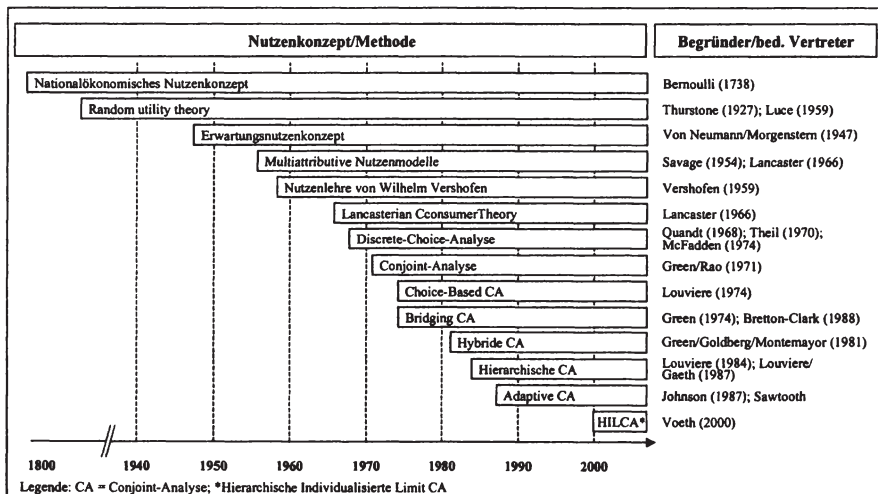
| Nutzenkonzept/Methode | Begründer/bed. Vertreter |
|---|---|
| Nationalökonomisches Nutzenkonzept | Bernoulli (1738) |
| Random utility theory | Thurstone (1927); Luce (1959) |
| Erwartungsnutzenkonzept | Von Neumann/Morgenstern (1947) |
| Multiattributive Nutzenmodelle | Savage (1954); Lancaster (1966) |
| Nutzenlehre von Wilhelm Vershofen | Vershofen (1959) |
| Lancasterian CconsumerTheory | Lancaster (1966) |
| Discrete-Choice-Analyse | Quandt (1968); Theil (1970); McFadden (1974) |
| Conjoint-Analyse | Green/Rao (1971) |
| Choice-Based CA | Louviere (1974) |
| Bridging CA | Green (1974); Bretton-Clark (1988) |
| Hybride CA | Green/Goldberg/Montemayor (1981) |
| Hierarchische CA | Louviere (1984); Louviere/ Gaeth (1987) |
| Adaptive CA | Johnson (1987); Sawtooth |
| HILCA* | Voeth (2000) |

1800 1940 1950 1960 1970 1980 1990 2000

Legende: CA = Conjoint-Analyse; *Hierarchische Individualisierte Limit CA